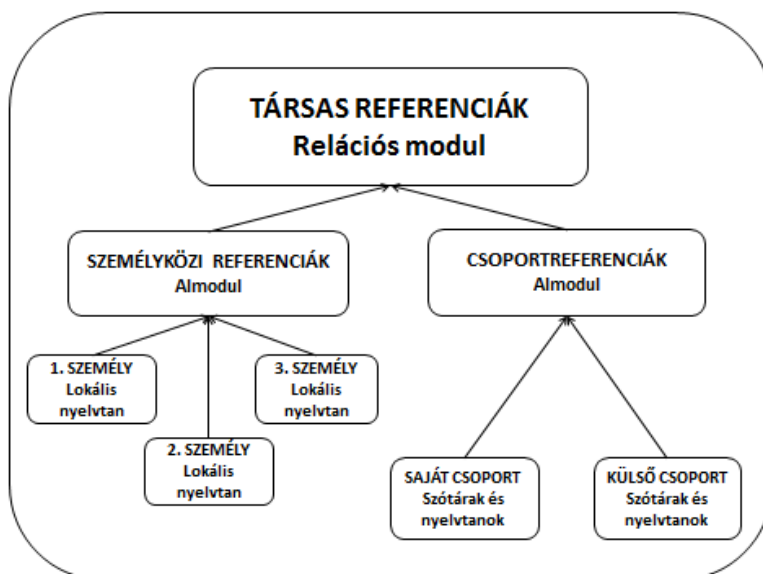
TÁRSAS REFERENCIÁK
Relációs modul

SZEMÉLYKÖZI REFERENCIÁK
Almodul

CSOPORTREFERENCIÁK
Almodul

1. SZEMÉLY
Lokális nyelvtan

3. SZEMÉLY
Lokális nyelvtan

2. SZEMÉLY
Lokális nyelvtan

SAJÁT CSOPORT
Szótárak és nyelvtanok

KÜLSŐ CSOPORT
Szótárak és nyelvtanok